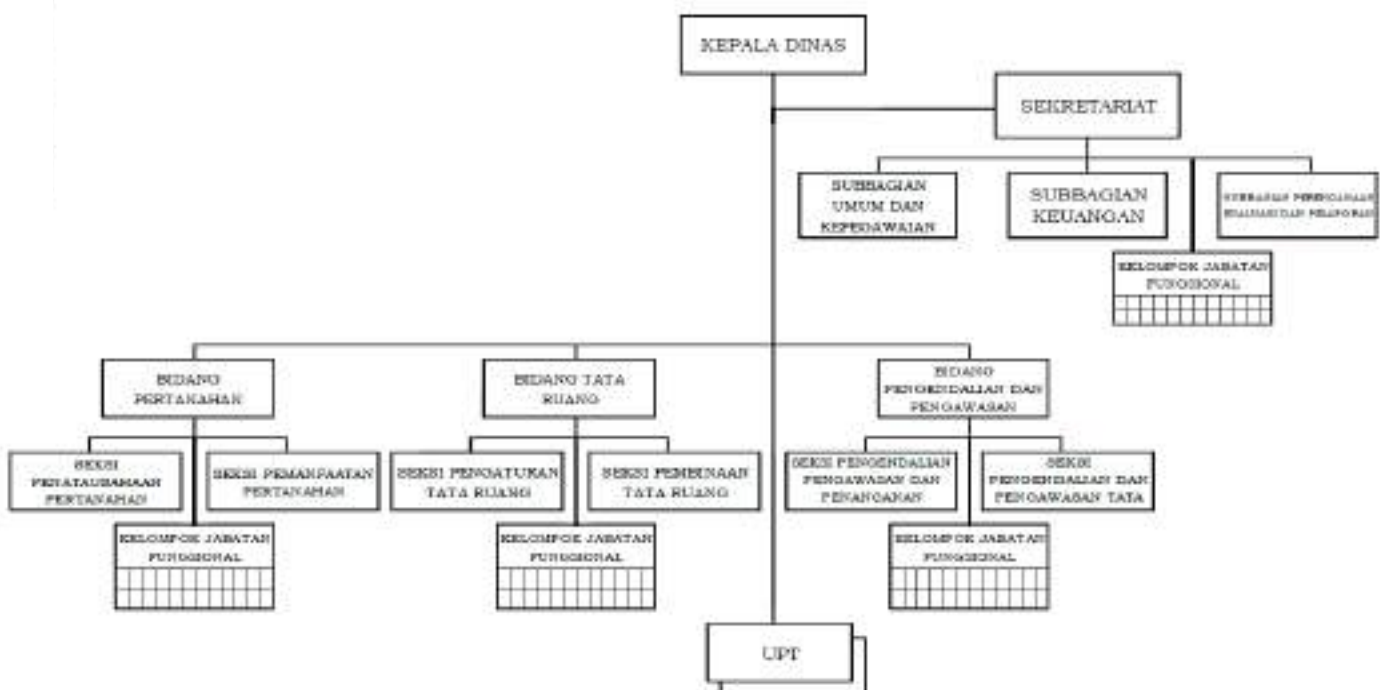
KEPALA DINAS

SEKRETARIAT

SUBBAGIAN UMUM DAN KEPEGAWAIAN

SUBBAGIAN KEUANGAN

SUBBAGIAN PERENCANAAN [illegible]

KELOMPOK JABATAN FUNGSIONAL

BIDANG PERTANAHAN

BIDANG TATA RUANG

BIDANG PENGENDALIAN DAN PENGAWASAN

SEKSI PENATAUSAHAAN PERTANAHAN

SEKSI PEMANFAATAN PERTANAHAN

SEKSI PENGATURAN TATA RUANG

SEKSI PEMBINAAN TATA RUANG

SEKSI PENGENDALIAN PENGAWASAN DAN PENANGANAN

SEKSI PENGENDALIAN DAN PENGAWASAN TATA

KELOMPOK JABATAN FUNGSIONAL

KELOMPOK JABATAN FUNGSIONAL

KELOMPOK JABATAN FUNGSIONAL

UPT